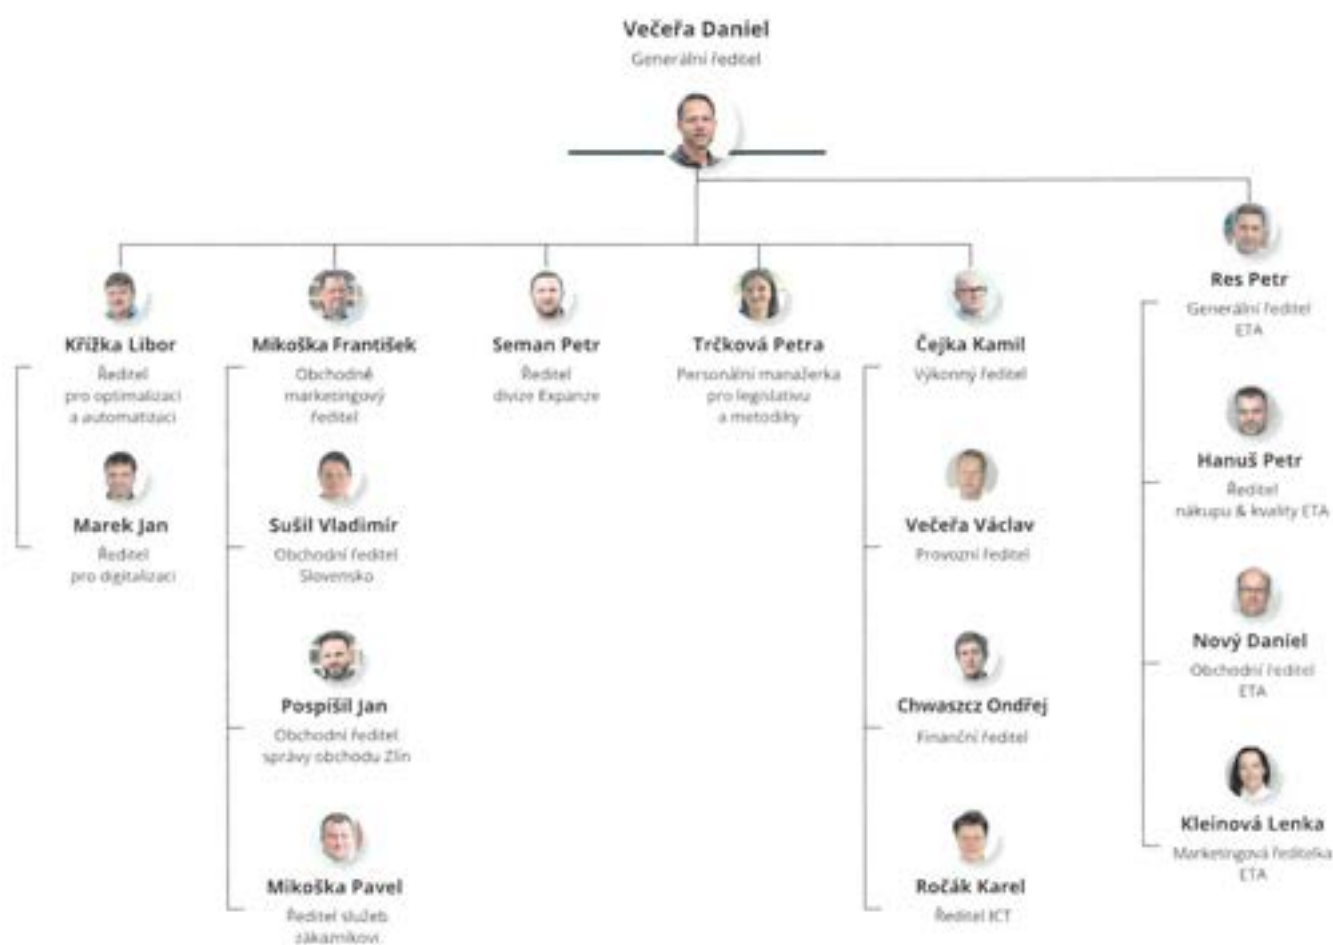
Večeřa Daniel
Generální ředitel

Křížka Libor
Ředitel pro optimalizaci a automatizaci

Marek Jan
Ředitel pro digitalizaci

Mikoška František
Obchodně marketingový ředitel

Sušil Vladimír
Obchodní ředitel Slovensko

Pospíšil Jan
Obchodní ředitel správy obchodu Zlín

Mikoška Pavel
Ředitel služeb zákazníkovi

Seman Petr
Ředitel divize Expanze

Trčková Petra
Personální manažerka pro legislativu a metodiky

Čejka Kamil
Výkonný ředitel

Večeřa Václav
Provozní ředitel

Chwaszcz Ondřej
Finanční ředitel

Ročák Karel
Ředitel ICT

Res Petr
Generální ředitel ETA

Hanuš Petr
Ředitel nákupu & kvality ETA

Nový Daniel
Obchodní ředitel ETA

Kleinová Lenka
Marketingová ředitelka ETA